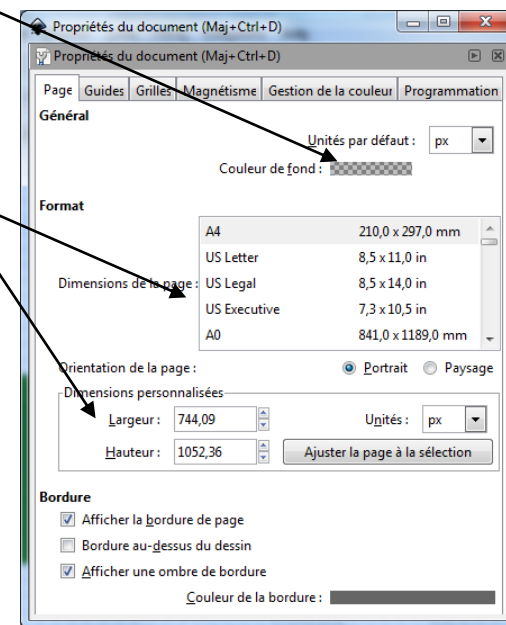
Propriétés du document (Maj+Ctrl+D)

Propriétés du document (Maj+Ctrl+D)

Page | Guides | Grilles | Magnétisme | Gestion de la couleur | Programmation

Général

Unités par défaut : px

Couleur de fond :

Format

| | |
|---|---|
| A4 | 210,0 x 297,0 mm |
| US Letter | 8,5 x 11,0 in |
| US Legal | 8,5 x 14,0 in |
| US Executive | 7,3 x 10,5 in |
| A0 | 841,0 x 1189,0 mm |

Dimensions de la page :

Orientation de la page : Portrait Paysage

Dimensions personnalisées

Largeur : 744,09 Unités : px

Hauteur : 1052,36 Ajuster la page à la sélection

Bordure

Afficher la bordure de page

Bordure au-dessus du dessin

Afficher une ombre de bordure

Couleur de la bordure :